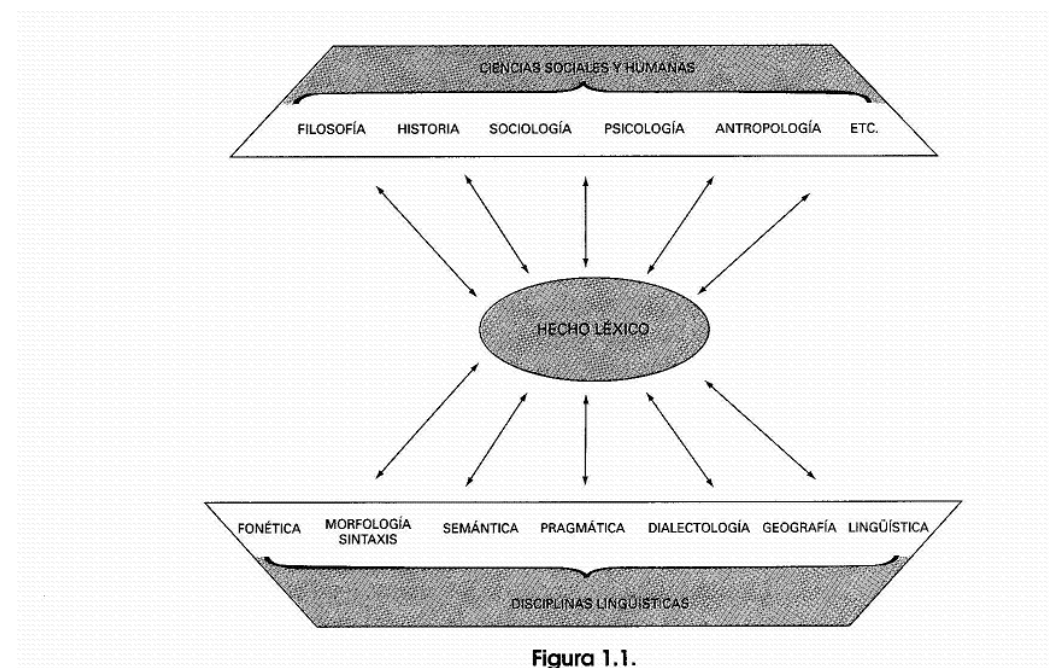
CIENCIAS SOCIALES Y HUMANAS

FILOSOFÍA HISTORIA SOCIOLOGÍA PSICOLOGÍA ANTROPOLOGÍA ETC.

HECHO LÉXICO

FONÉTICA MORFOLOGÍA SINTAXIS SEMÁNTICA PRAGMÁTICA DIALECTOLOGÍA GEOGRAFÍA LINGÜÍSTICA

DISCIPLINAS LINGÜÍSTICAS

Figura 1.1.